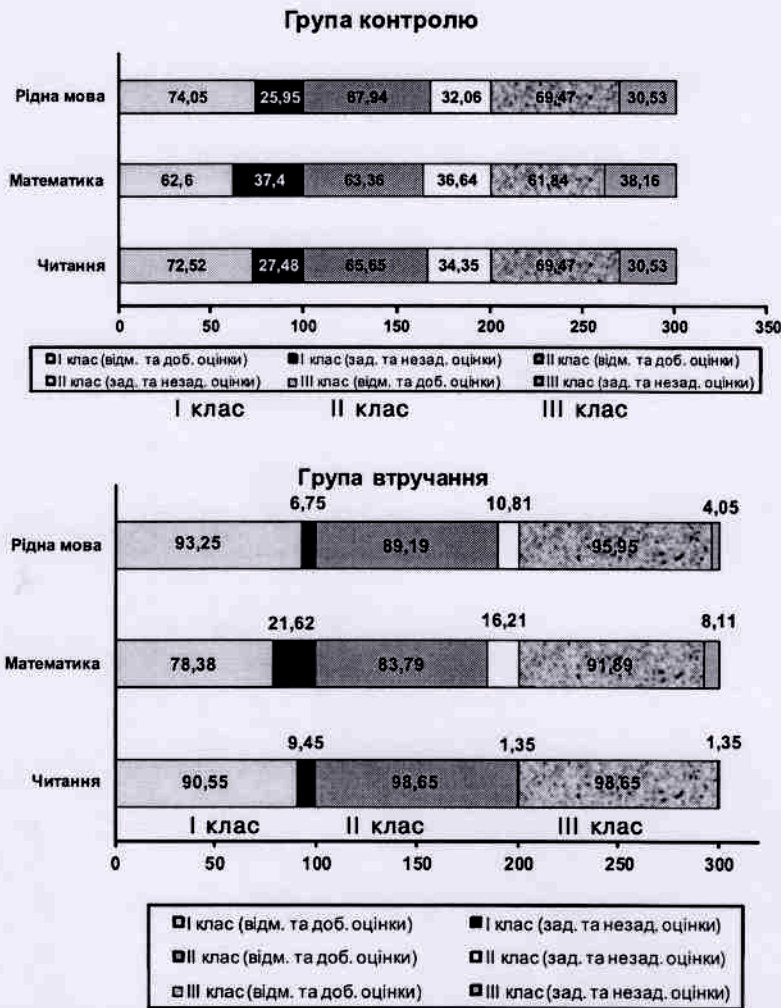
Група контролю

Рідна мова 74,05 25,95 67,94 32,06 69,47 30,53

Математика 62,6 37,4 63,36 36,64 61,84 38,16

Читання 72,52 27,48 65,65 34,35 69,47 30,53

0 50 100 150 200 250 300 350

I клас (відм. та доб. оцінки) I клас (зад. та незад. оцінки) II клас (відм. та доб. оцінки) II клас (зад. та незад. оцінки) III клас (відм. та доб. оцінки) III клас (зад. та незад. оцінки)

I клас II клас III клас

Група втручання

Рідна мова 93,25 6,75 89,19 10,81 95,95 4,05

Математика 78,38 21,62 83,79 16,21 91,89 8,11

Читання 90,55 9,45 98,65 1,35 98,65 1,35

I клас II клас III клас

0 50 100 150 200 250 300

I клас (відм. та доб. оцінки) I клас (зад. та незад. оцінки) II клас (відм. та доб. оцінки) II клас (зад. та незад. оцінки) III клас (відм. та доб. оцінки) III клас (зад. та незад. оцінки)